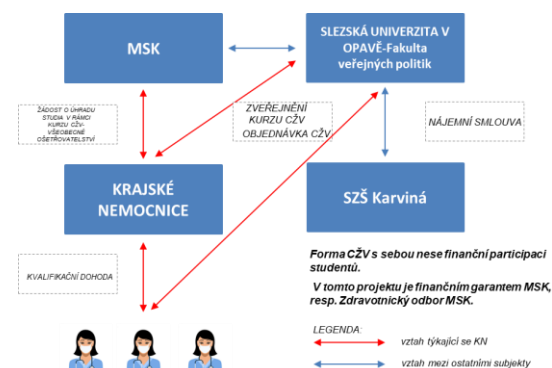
MSK

SLEZSKÁ UNIVERZITA V OPAVĚ-Fakulta veřejných politik

ŽÁDOST O ÚHRADU STUDIA V RÁMCI KURZU CŽV-VŠEOBECNÉ OŠETŘOVATELSTVÍ

ZVEŘEJNĚNÍ KURZU CŽV OBJEDNÁVKA CŽV

NÁJEMNÍ SMLOUVA

KRAJSKÉ NEMOCNICE

SZŠ Karviná

KVALIFIKAČNÍ DOHODA

Forma CŽV s sebou nese finanční participaci studentů.

V tomto projektu je finančním garantem MSK, resp. Zdravotnický odbor MSK.

LEGENDA

vztah týkající se KN

vztah mezi ostatními subjekty